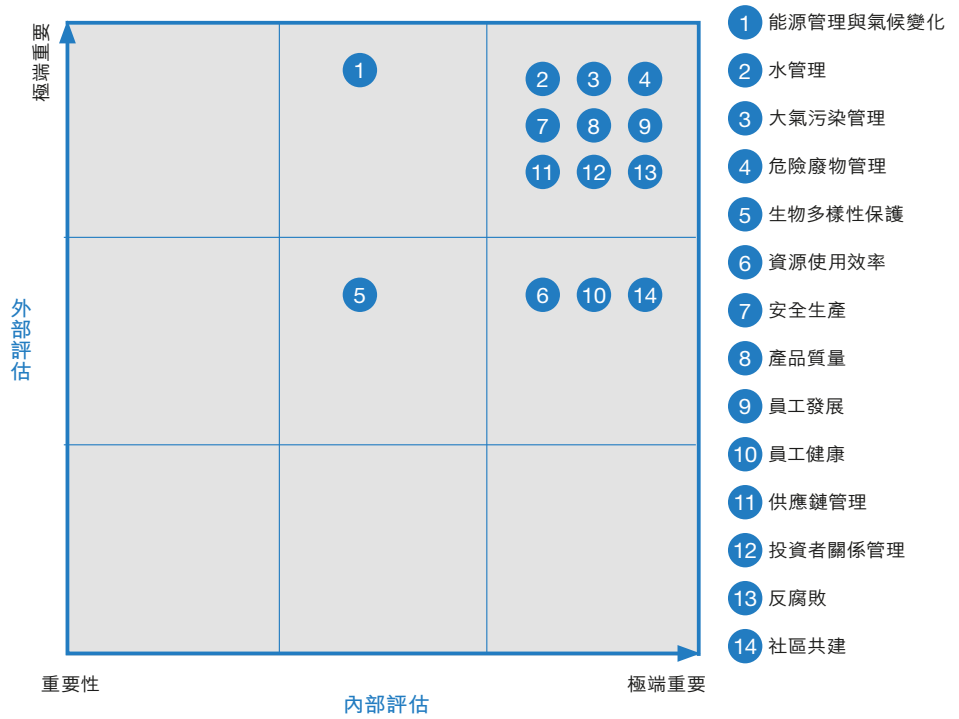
極端重要

外部評估

1

2 3 4
7 8 9
11 12 13

5

6 10 14

重要性
內部評估
極端重要

1 能源管理與氣候變化
2 水管理
3 大氣污染管理
4 危險廢物管理
5 生物多樣性保護
6 資源使用效率
7 安全生產
8 產品質量
9 員工發展
10 員工健康
11 供應鏈管理
12 投資者關係管理
13 反腐敗
14 社區共建